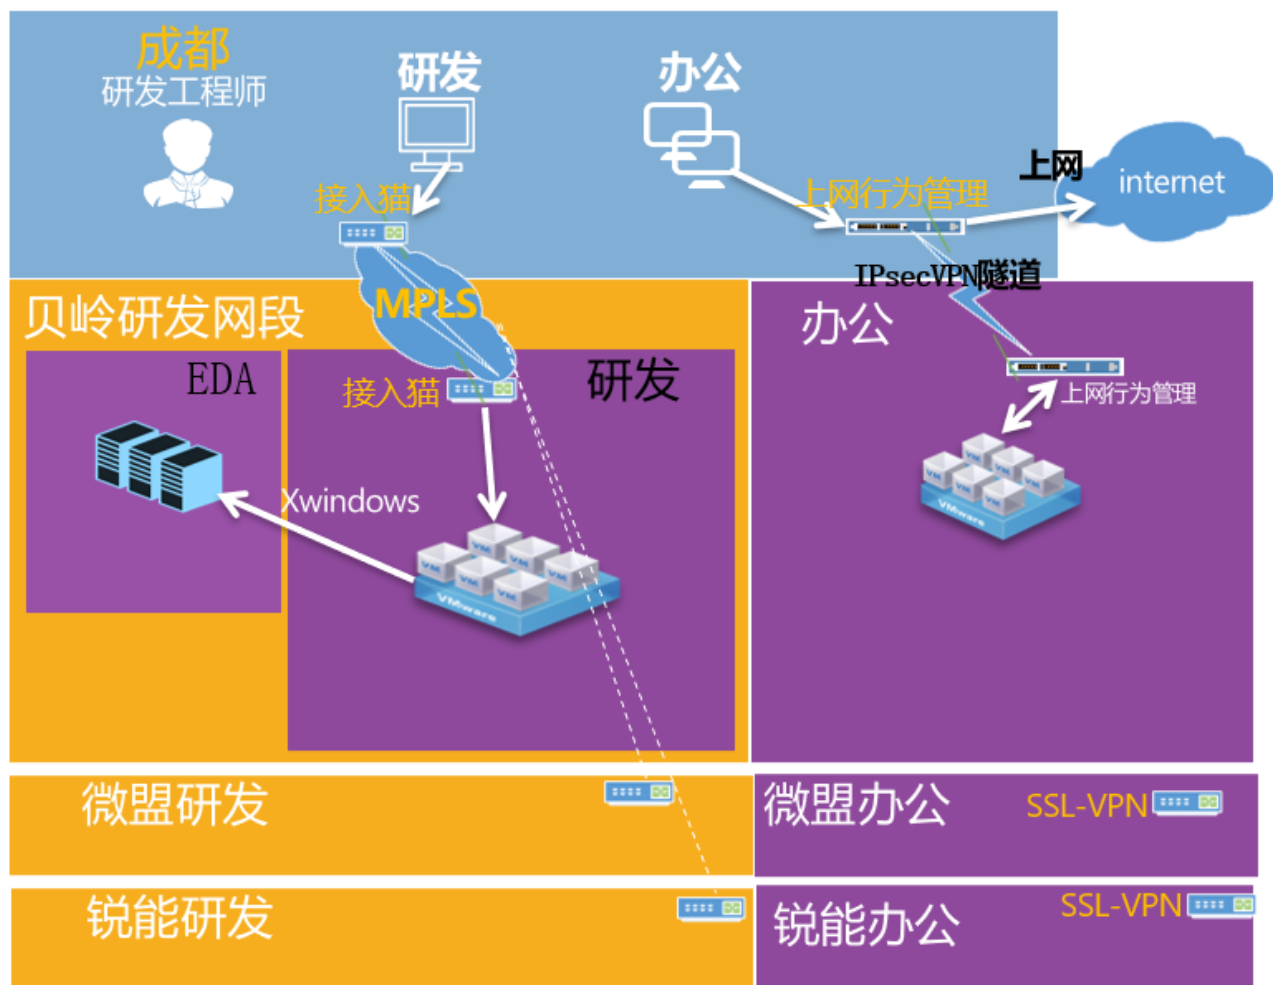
成都
研发工程师

研发

办公

接入猫

上网行为管理

上网

internet

IPsecVPN隧道

MPLS

贝岭研发网段

EDA

接入猫

研发

办公

上网行为管理

Xwindows

微盟研发

微盟办公

SSL-VPN

锐能研发

锐能办公

SSL-VPN